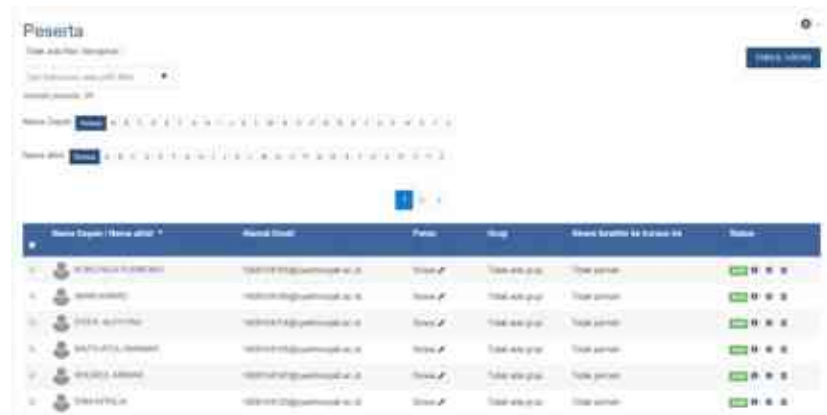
Peserta

Tidak ada filter diterapkan

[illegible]

Jumlah peserta: 24

Nama Depan Semua A B C D E F G H I J K L M N O P Q R S T U V W X Y Z

Nama akhir Semua A B C D E F G H I J K L M N O P Q R S T U V W X Y Z

1 2 »

| Nama Depan / Nama akhir | Alamat Email | Peran | Grup | Akses terakhir ke kursus ini | Status |
|---|---|---|---|---|---|
| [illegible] | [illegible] | Siswa | Tidak ada grup | Tidak pernah | Aktif |
| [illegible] | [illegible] | Siswa | Tidak ada grup | Tidak pernah | Aktif |
| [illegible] | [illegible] | Siswa | Tidak ada grup | Tidak pernah | Aktif |
| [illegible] | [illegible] | Siswa | Tidak ada grup | Tidak pernah | Aktif |
| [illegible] | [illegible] | Siswa | Tidak ada grup | Tidak pernah | Aktif |
| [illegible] | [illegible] | Siswa | Tidak ada grup | Tidak pernah | Aktif |

TAMBAH SISWA